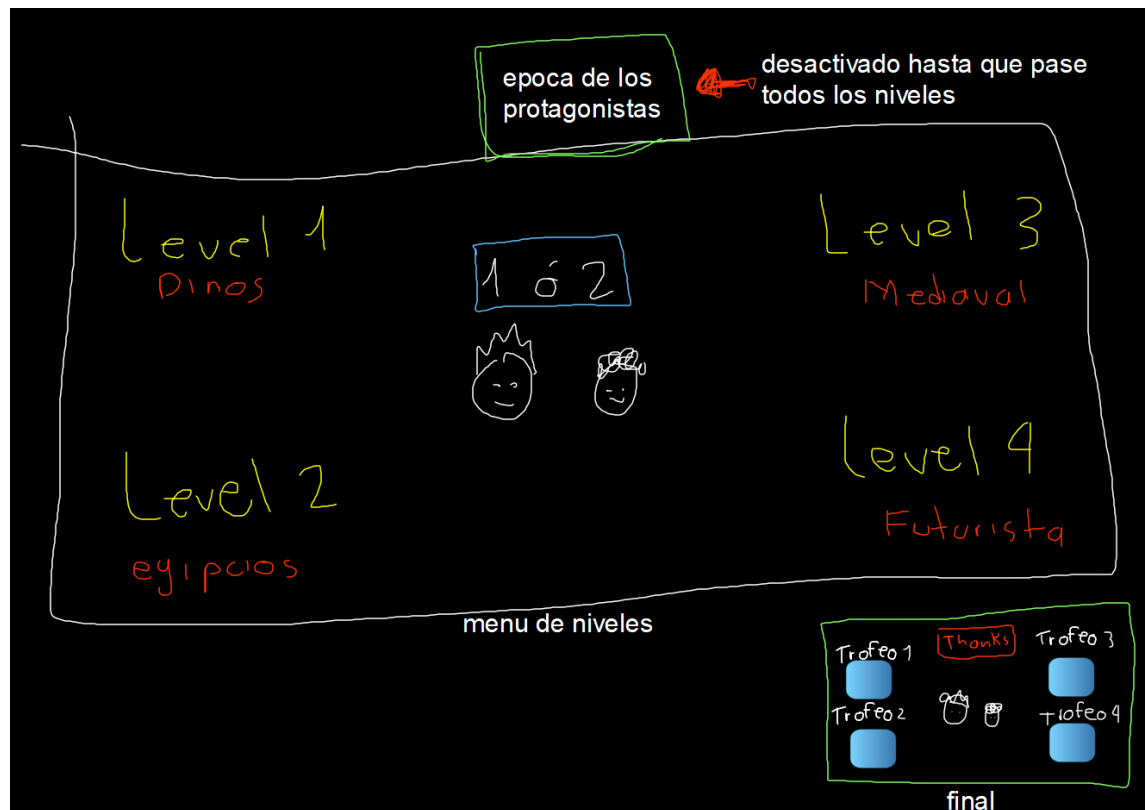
epoca de los protagonistas

desactivado hasta que pase todos los niveles

Level 1
Dinos

1 ó 2

Level 3
Medioval

Level 2
egipcios

Level 4
Futurista

menu de niveles

Trofeo 1
Thanks
Trofeo 3
Trofeo 2
Trofeo 4

final